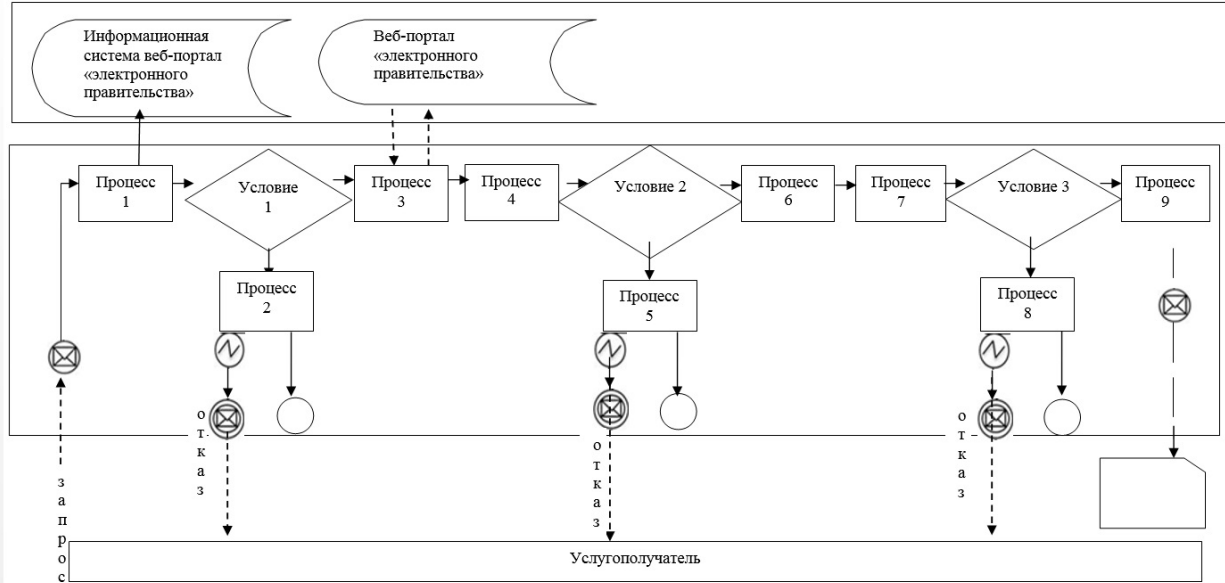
Информационная система веб-портал «электронного правительства»

Веб-портал «электронного правительства»

Процесс 1

Условие 1

Процесс 3

Процесс 4

Условие 2

Процесс 6

Процесс 7

Условие 3

Процесс 9

Процесс 2

Процесс 5

Процесс 8

отказ

отказ

отказ

запрос

Услугополучатель